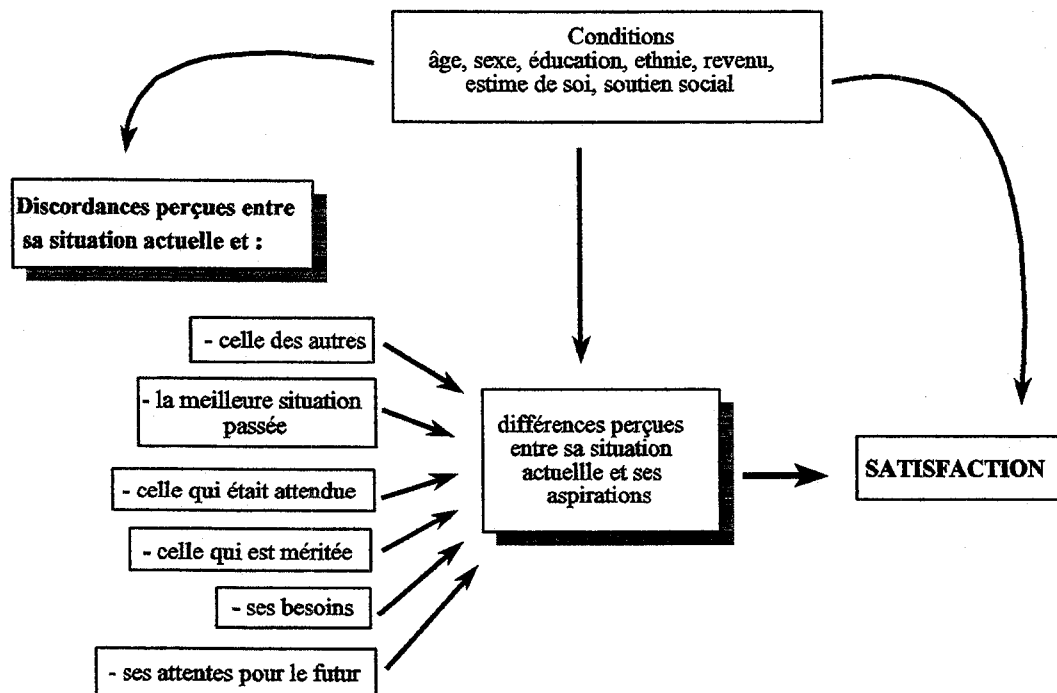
Conditions
âge, sexe, éducation, ethnie, revenu, estime de soi, soutien social

Discordances perçues entre sa situation actuelle et :

- celle des autres

- la meilleure situation passée

- celle qui était attendue

- celle qui est méritée

- ses besoins

- ses attentes pour le futur

différences perçues entre sa situation actuelle et ses aspirations

SATISFACTION